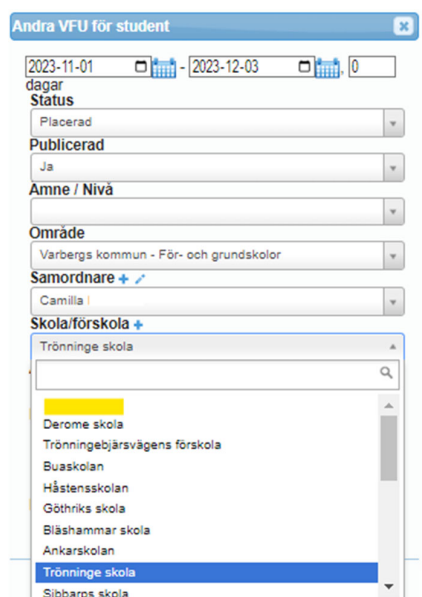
Andra VFU för student

2023-11-01 - 2023-12-03 , 0 dagar

Status
Placerad

Publicerad
Ja

Ämne / Nivå

Område
Varbergs kommun - För- och grundskolor

Samordnare
Camilla

Skola/förskola
Trönninge skola

Derome skola
Trönningebjärsvägens förskola
Buaskolan
Håstensskolan
Göthriks skola
Bläshammar skola
Ankarskolan
Trönninge skola
Sibbarps skola